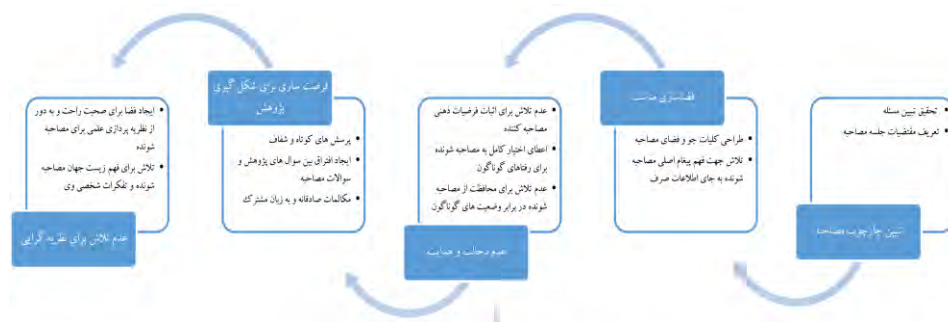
تبیین چارچوب مصاحبه

• تحقیق تبیین مسئله
• تعریف مقتضیات جلسه مصاحبه

فضاسازی مناسب

• طراحی کلیات جو و فضای مصاحبه
• تلاش جهت فهم پیغام اصلی مصاحبه شونده به جای اطلاعات صرف

عدم دخالت و حمایت

• عدم تلاش برای اثبات فرضیات ذهنی مصاحبه کننده
• اعطای اختیار کامل به مصاحبه شونده برای رفتاهای گوناگون
• عدم تلاش برای محافظت از مصاحبه شونده در برابر وضعیت های گوناگون

فرصت سازی برای شکل گیری پژوهش

• پرسش های کوتاه و شفاف
• ایجاد افتراق بین سوال های پژوهش و سوالات مصاحبه
• مکالمات صادقانه و به زبان مشترک

عدم تلاش برای نظریه گرایی

• ایجاد فضا برای صحبت راحت و به دور از نظریه پردازی علمی برای مصاحبه شونده
• تلاش برای فهم زیست جهان مصاحبه شونده و تفکرات شخصی وی